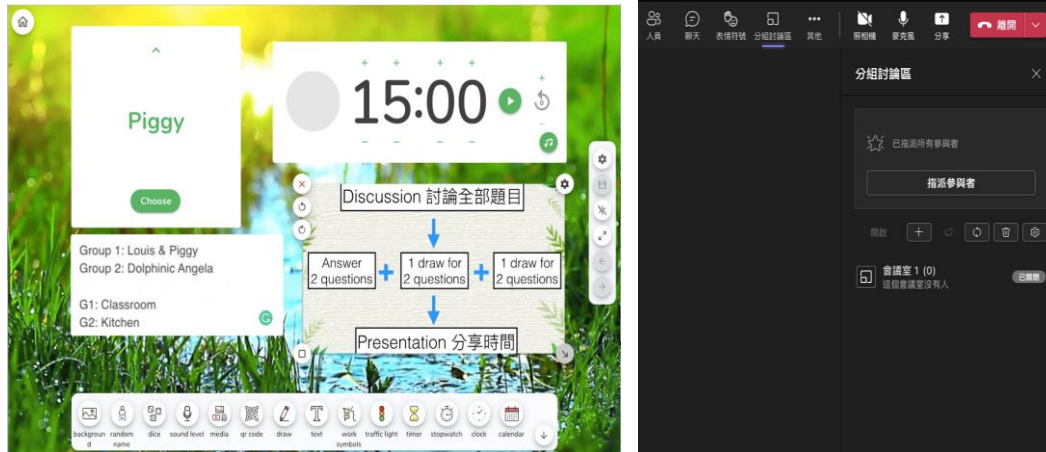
Piggy

Choose

15:00

Group 1: Louis & Piggy
Group 2: Dolphinic Angela

G1: Classroom
G2: Kitchen

Discussion 討論全部題目

Answer 2 questions + 1 draw for 2 questions + 1 draw for 2 questions

Presentation 分享時間

background random name dice sound level media qr code draw text work symbols traffic light timer stopwatch clock calendar

人員 聊天 表情符號 分組討論區 其他 照相機 麥克風 分享 離開

分組討論區

已指派所有參與者

指派參與者

開啟

會議室 1 (0)
這個會議室沒有人

已關閉